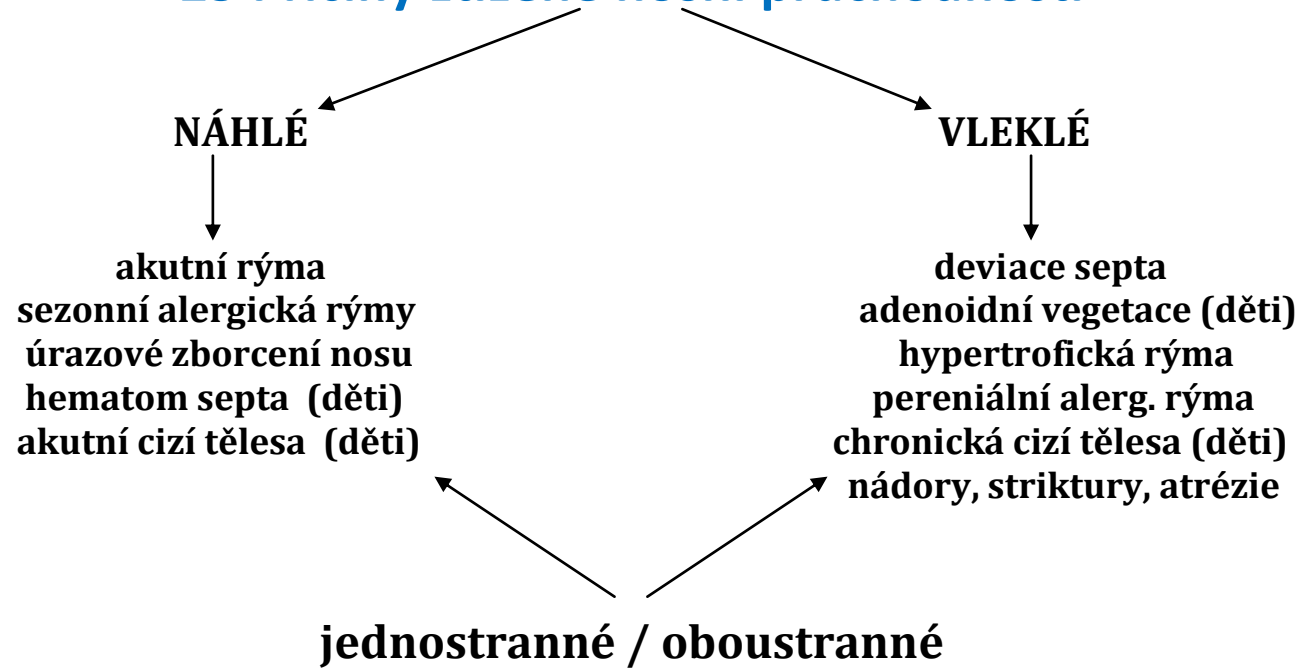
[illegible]

NÁHLÉ

VLEKLÉ

akutní rýma
sezonní alergická rýmy
úrazové zborcení nosu
hematom septa (děti)
akutní cizí tělesa (děti)

deviace septa
adenoidní vegetace (děti)
hypertrofická rýma
pereniální alerg. rýma
chronická cizí tělesa (děti)
nádory, striktury, atrézie

jednostranné / oboustranné